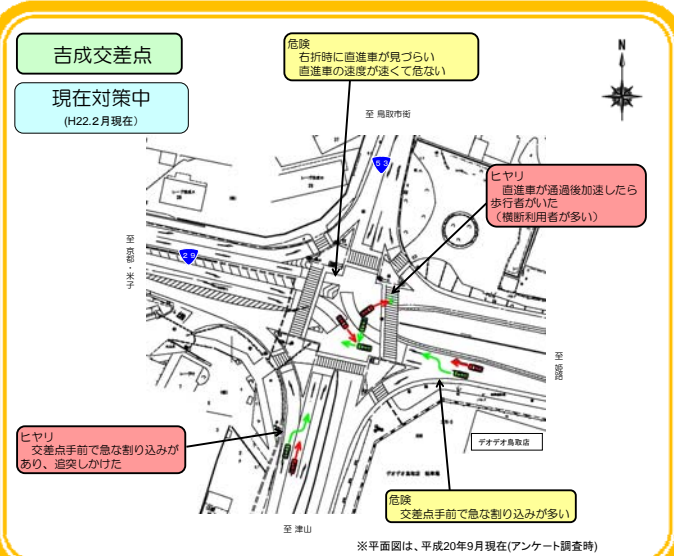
吉成交差点

現在対策中
(H22.2月現在)

危険
右折時に直進車が見づらい
直進車の速度が速くて危ない

N

至 鳥取市街

53

ヒヤリ
直進車が通過後加速したら歩行者がいた
(横断利用者が多い)

29

至 京都・米子

至 智頭

ヒヤリ
交差点手前で急な割り込みがあり、追突しかけた

デオデオ鳥取店

危険
交差点手前で急な割り込みが多い

至 津山

※平面図は、平成20年9月現在(アンケート調査時)